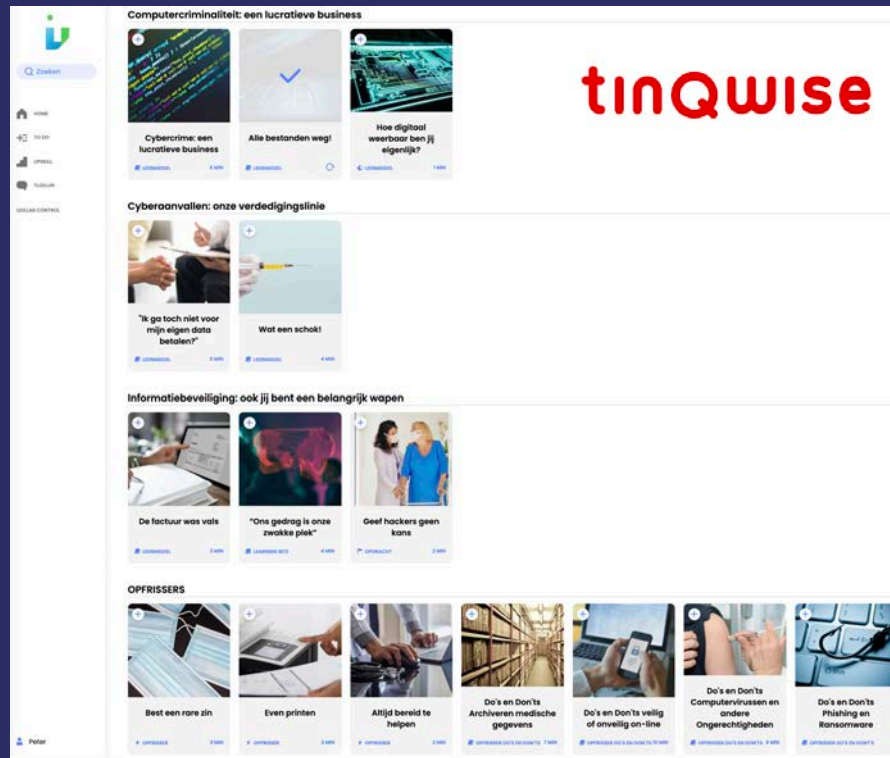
Zoeken

HOME
TO DO
UPSKILL
TIJDLIJN
GOLLAB CONTROL

Peter

Computercriminaliteit: een lucratieve business

Cybercrime: een lucratieve business
LEERMIDDEL 6 MIN

Alle bestanden weg!

Hoe digitaal weerbaar ben jij eigenlijk?
LEERMIDDEL 1 MIN

tinQwise

Cyberaanvallen: onze verdedigingslinie

"Ik ga toch niet voor mijn eigen data betalen?"
LEERMIDDEL 5 MIN

Wat een schok!
LEERMIDDEL 4 MIN

Informatiebeveiliging: ook jij bent een belangrijk wapen

De factuur was vals
LEERMIDDEL 3 MIN

"Ons gedrag is onze zwakke plek"
LEARNING BITE 4 MIN

Geef hackers geen kans
OPDRACHT 2 MIN

OPFRISSERS

Best een rare zin
OPFRISSER 3 MIN

Even printen
OPFRISSER 3 MIN

Altijd bereid te helpen
OPFRISSER 2 MIN

Do's en Don'ts Archiveren medische gegevens
OPFRISSER DO'S EN DON'TS 7 MIN

Do's en Don'ts veilig of onveilig on-line
OPFRISSER DO'S EN DON'TS 11 MIN

Do's en Don'ts Computervirussen en andere Ongerechtigheden
OPFRISSER DO'S EN DON'TS 9 MIN

Do's en Don'ts Phishing en Ransomware
OPFRISSER DO'S EN DON'TS